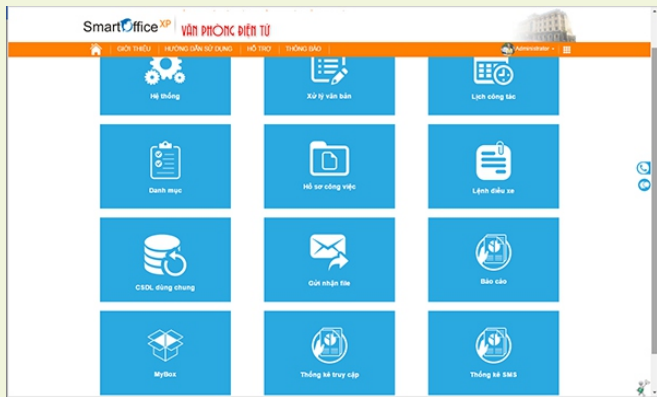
SmartOffice XP
VĂN PHÒNG ĐIỆN TỬ

GIỚI THIỆU | HƯỚNG DẪN SỬ DỤNG | HỖ TRỢ | THÔNG BÁO

Administrator

Hệ thống
Xử lý văn bản
Lịch công tác
Danh mục
Hồ sơ công việc
Lệnh điều xe
CSDL dùng chung
Gửi nhận file
Báo cáo
MyBox
Thống kê truy cập
Thống kê SMS